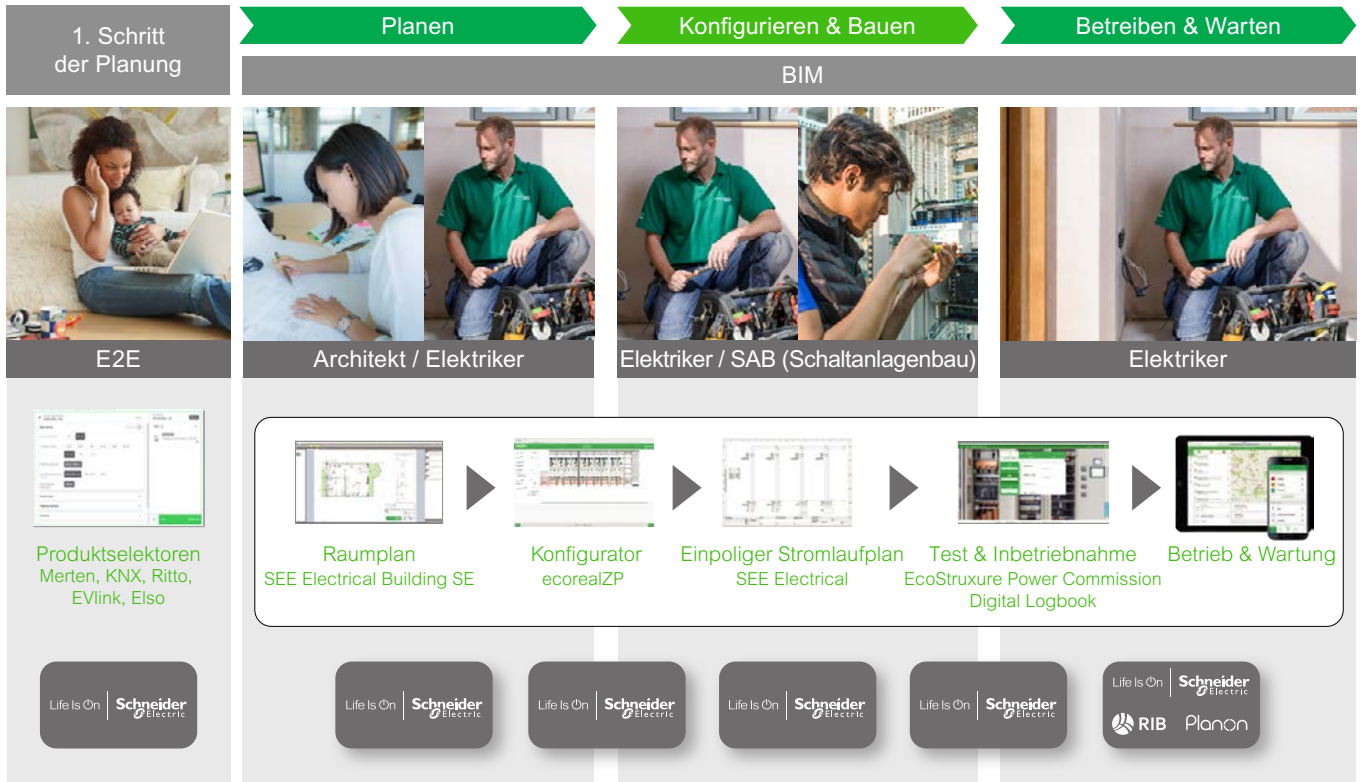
1. Schritt der Planung

Planen

Konfigurieren & Bauen

Betreiben & Warten

BIM

E2E

Architekt / Elektriker

Elektriker / SAB (Schaltanlagenbau)

Elektriker

Produktselektoren
Merten, KNX, Ritto, EVlink, Elso

Raumplan
SEE Electrical Building SE

Konfigurator
ecorealZP

Einpoliger Stromlaufplan
SEE Electrical

Test & Inbetriebnahme
EcoStruxure Power Commission
Digital Logbook

Betrieb & Wartung

Life Is On Schneider Electric

Life Is On Schneider Electric

Life Is On Schneider Electric

Life Is On Schneider Electric

Life Is On Schneider Electric

Life Is On Schneider Electric
RIB Planon